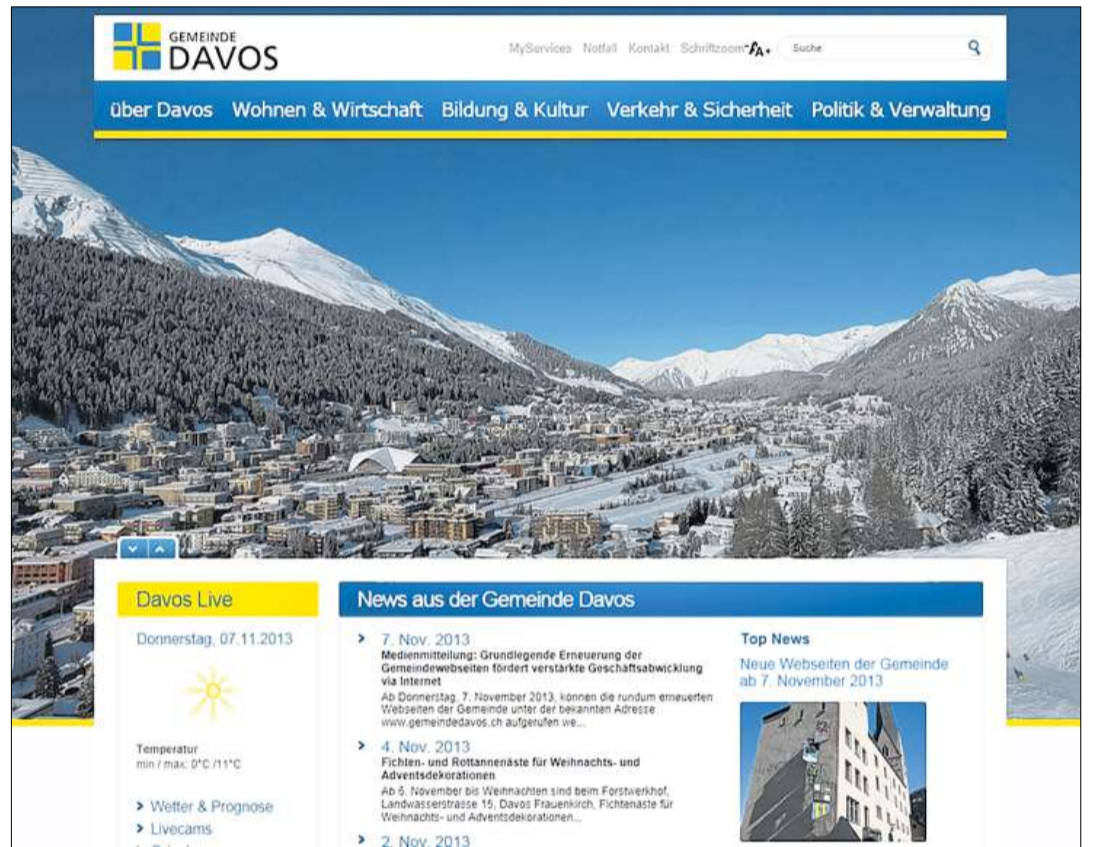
GEMEINDE
DAVOS

MyServices Notfall Kontakt Schriftzoom A- A+ Suche

über Davos Wohnen & Wirtschaft Bildung & Kultur Verkehr & Sicherheit Politik & Verwaltung

Davos Live

Donnerstag, 07.11.2013

Temperatur
min / max: 0°C /11°C

Wetter & Prognose
Livecams
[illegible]

News aus der Gemeinde Davos

7. Nov. 2013
Medienmitteilung: Grundlegende Erneuerung der Gemeindewebseiten fördert verstärkte Geschäftsabwicklung via Internet
Ab Donnerstag, 7. November 2013, können die rundum erneuerten Webseiten der Gemeinde unter der bekannten Adresse www.gemeindedavos.ch aufgerufen we...

4. Nov. 2013
Fichten- und Rottannenäste für Weihnachts- und Adventsdekorationen
Ab 6. November bis Weihnachten sind beim Forstwerkhof, Landwasserstrasse 15, Davos Frauenkirch, Fichtenäste für Weihnachts- und Adventsdekorationen...

2. Nov. 2013

Top News
Neue Webseiten der Gemeinde ab 7. November 2013